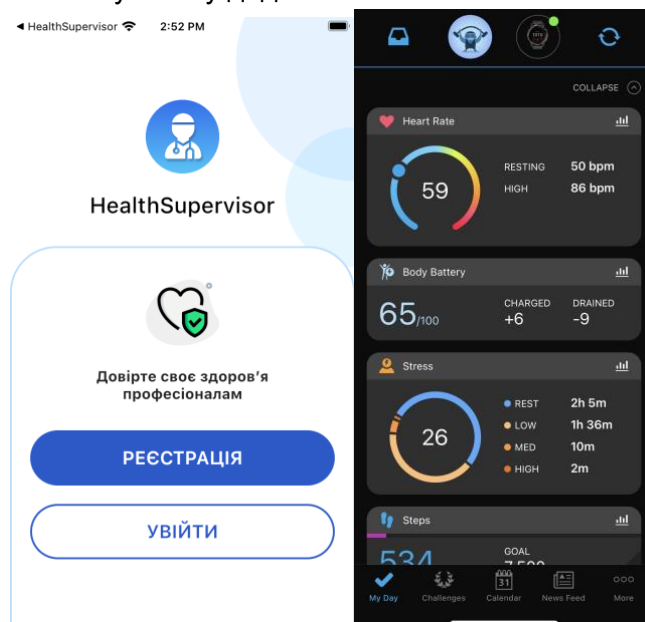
◀ HealthSupervisor 2:52 PM

HealthSupervisor

Довірте своє здоров'я професіоналам

РЕЄСТРАЦІЯ

УВІЙТИ

COLLAPSE

Heart Rate

59

RESTING 50 bpm
HIGH 86 bpm

Body Battery

65/100

CHARGED +6
DRAINED -9

Stress

26

REST 2h 5m
LOW 1h 36m
MED 10m
HIGH 2m

Steps

534

GOAL
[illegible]

My Day
Challenges
31
Calendar
News Feed
More